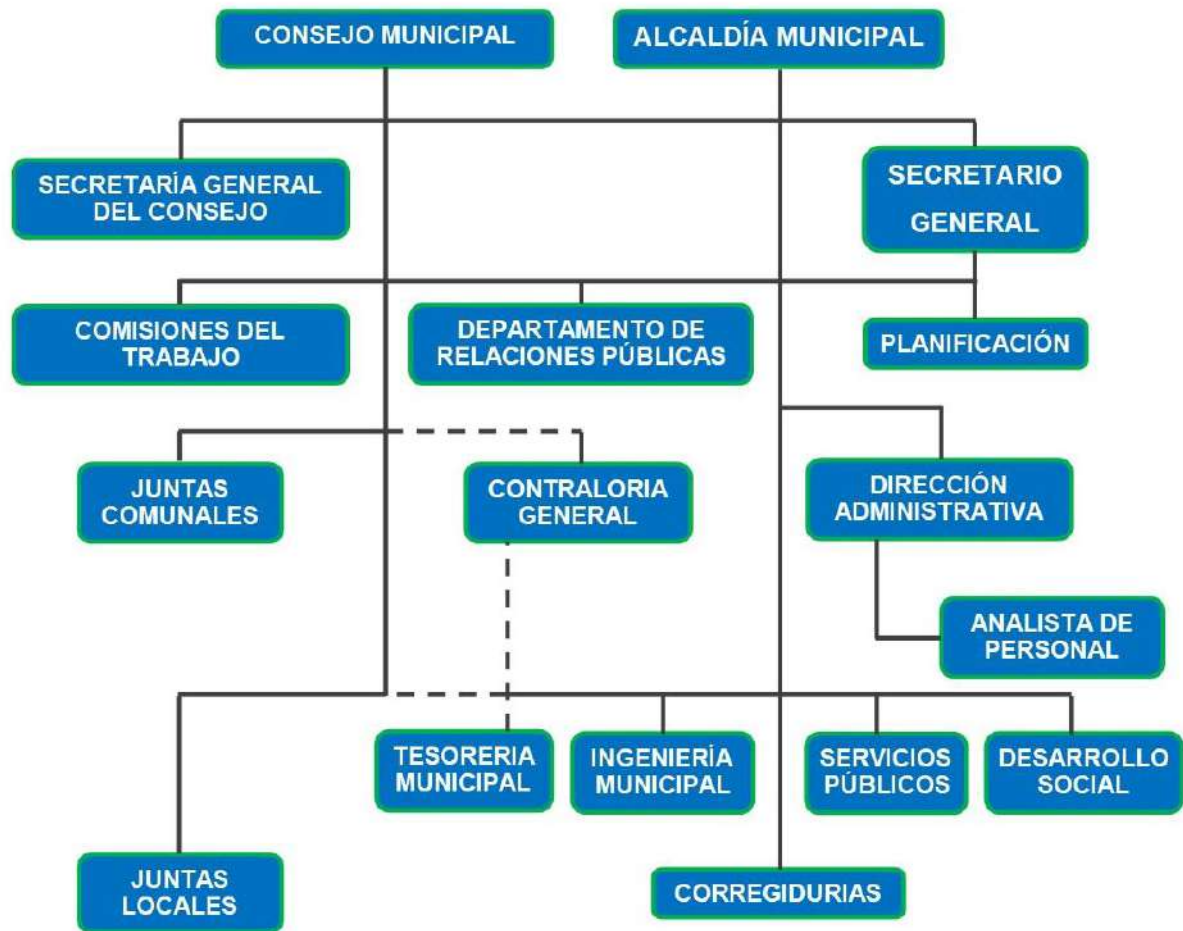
CONSEJO MUNICIPAL

ALCALDÍA MUNICIPAL

SECRETARÍA GENERAL DEL CONSEJO

SECRETARIO GENERAL

COMISIONES DEL TRABAJO

DEPARTAMENTO DE RELACIONES PÚBLICAS

PLANIFICACIÓN

JUNTAS COMUNALES

CONTRALORIA GENERAL

DIRECCIÓN ADMINISTRATIVA

ANALISTA DE PERSONAL

TESORERIA MUNICIPAL

INGENIERÍA MUNICIPAL

SERVICIOS PÚBLICOS

DESARROLLO SOCIAL

JUNTAS LOCALES

CORREGIDURIAS